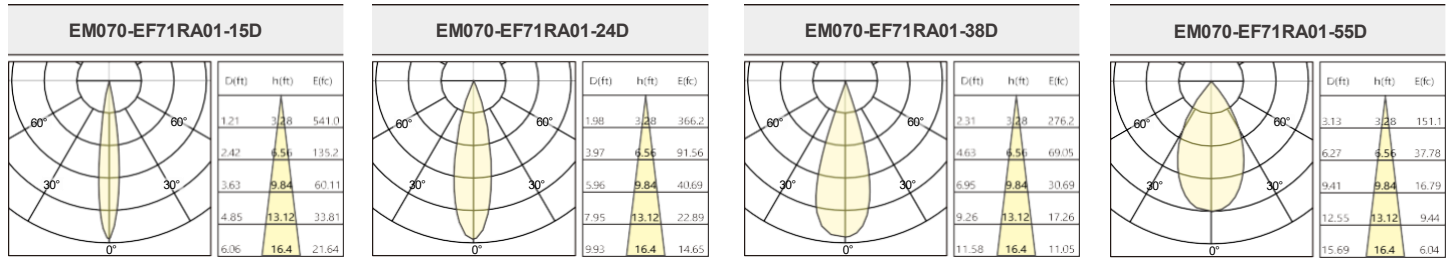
EM070-EF71RA01-15D

60° 60° 30° 30° 0°

| D(ft) | h(ft) | E(fc) |
|---|---|---|
| 1.21 | 3.28 | 541.0 |
| 2.42 | 6.56 | 135.2 |
| 3.63 | 9.84 | 60.11 |
| 4.85 | 13.12 | 33.81 |
| 6.06 | 16.4 | 21.64 |

EM070-EF71RA01-24D

60° 60° 30° 30° 0°

| D(ft) | h(ft) | E(fc) |
|---|---|---|
| 1.98 | 3.28 | 366.2 |
| 3.97 | 6.56 | 91.56 |
| 5.96 | 9.84 | 40.69 |
| 7.95 | 13.12 | 22.89 |
| 9.93 | 16.4 | 14.65 |

EM070-EF71RA01-38D

60° 60° 30° 30° 0°

| D(ft) | h(ft) | E(fc) |
|---|---|---|
| 2.31 | 3.28 | 276.2 |
| 4.63 | 6.56 | 69.05 |
| 6.95 | 9.84 | 30.69 |
| 9.26 | 13.12 | 17.26 |
| 11.58 | 16.4 | 11.05 |

EM070-EF71RA01-55D

60° 60° 30° 30° 0°

| D(ft) | h(ft) | E(fc) |
|---|---|---|
| 3.13 | 3.28 | 151.1 |
| 6.27 | 6.56 | 37.78 |
| 9.41 | 9.84 | 16.79 |
| 12.55 | 13.12 | 9.44 |
| 15.69 | 16.4 | 6.04 |